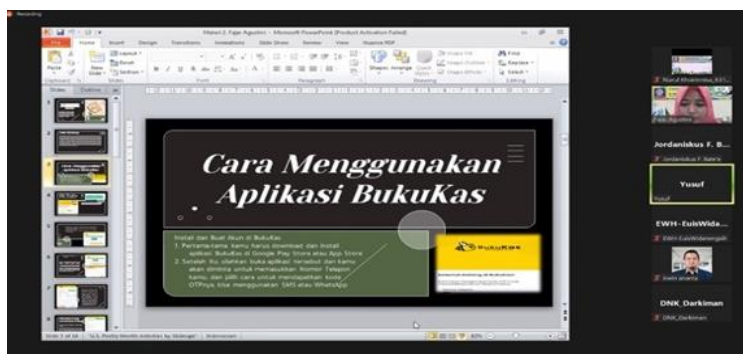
Recording

Materi 2_Fajar Agustini - Microsoft PowerPoint (Product Activation Failed)

File Home Insert Design Transitions Animations Slide Show Review View Nuance PDF

Paste New Slide Layout Reset Section Clipboard Slides Font Paragraph Shapes Arrange Quick Styles Shape Fill Shape Outline Shape Effects Drawing Find Replace Select Editing

Slides Outline

Cara Menggunakan Aplikasi BukuKas

Install dan Buat Akun di BukuKas
1. Pertama-tama kamu harus download dan install aplikasi BukuKas di Google Play Store atau App Store
2. Setelah itu silakan buka aplikasi tersebut dan kamu akan diminta untuk memasukkan Nomor Telepon kamu, dan pilih cara untuk mendapatkan kode OTPnya, bisa menggunakan SMS atau WhatsApp

BukuKas

Slide 3 of 16 "U.S. Pretty Month Activities by Slidesgo" Indonesian

Nurul Khoirinisa_KEI...
Fajar Agustini
Jordaniskus F. B...
Jordaniskus F. Nate'e
Yusuf
Yusuf
EWH- EuisWida...
EWH- EuisWidanengsih
irwin ananta
DNK_Darkiman
DNK_Darkiman